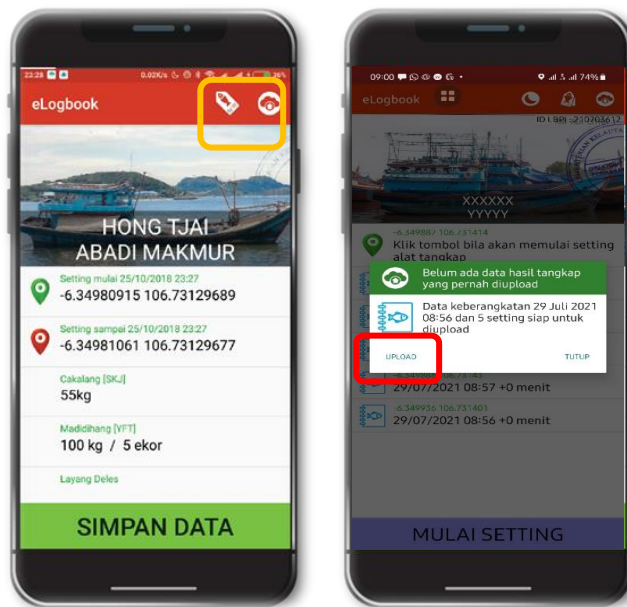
23:28 0.02K/s 36%

eLogbook

HONG TJAI
ABADI MAKMUR

Setting mulai 25/10/2018 23:27
-6.34980915 106.73129689

Setting sampai 25/10/2018 23:27
-6.34981061 106.73129677

Cakalang [SKJ]
55kg

Madidihang [YFT]
100 kg / 5 ekor

Layang Deles

SIMPAN DATA

09:00 74%

eLogbook

ID LBB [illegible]

XXXXXX
YYYYY

-6.349887 106.731414
Klik tombol bila akan memulai setting alat tangkap

Belum ada data hasil tangkap yang pernah diupload

Data keberangkatan 29 Juli 2021 08:56 dan 5 setting siap untuk diupload

UPLOAD

TUTUP

29/07/2021 08:57 +0 menit

-6.349936 106.731401
29/07/2021 08:56 +0 menit

MULAI SETTING